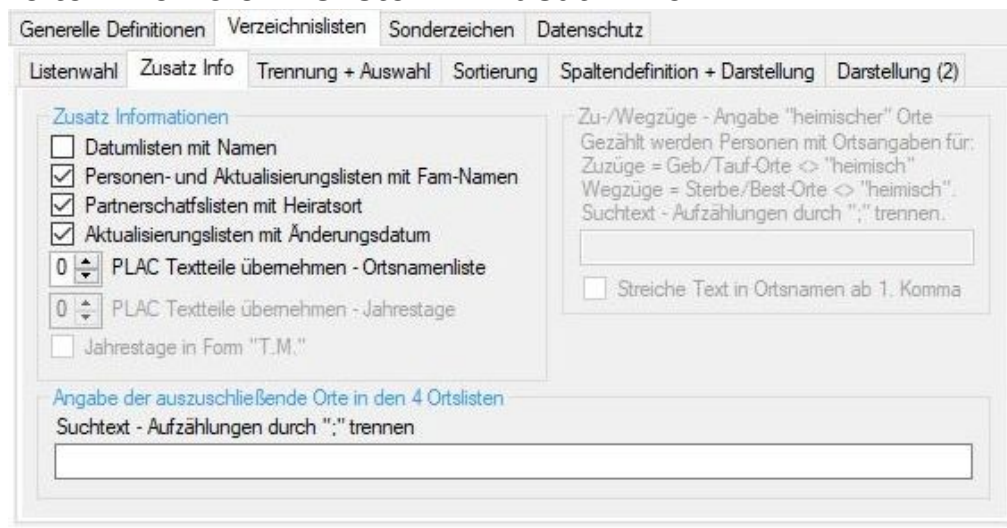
Generelle Definitionen Verzeichnislisten Sonderzeichen Datenschutz

Listenwahl Zusatz Info Trennung + Auswahl Sortierung Spaltendefinition + Darstellung Darstellung (2)

Zusatz Informationen

Datumlisten mit Namen

Personen- und Aktualisierungslisten mit Fam-Namen

Partnerschaftslisten mit Heiratsort

Aktualisierungslisten mit Änderungsdatum

0 PLAC Textteile übernehmen - Ortsnamenliste

0 PLAC Textteile übernehmen - Jahrestage

Jahrestage in Form "T.M."

Zu-/Wegzüge - Angabe "heimischer" Orte

Gezählt werden Personen mit Ortsangaben für:
Zuzüge = Geb/Tauf-Orte <> "heimisch"
Wegzüge = Sterbe/Best-Orte <> "heimisch".
Suchtext - Aufzählungen durch ";" trennen.

Streiche Text in Ortsnamen ab 1. Komma

Angabe der auszuschließende Orte in den 4 Ortslisten

Suchtext - Aufzählungen durch ";" trennen